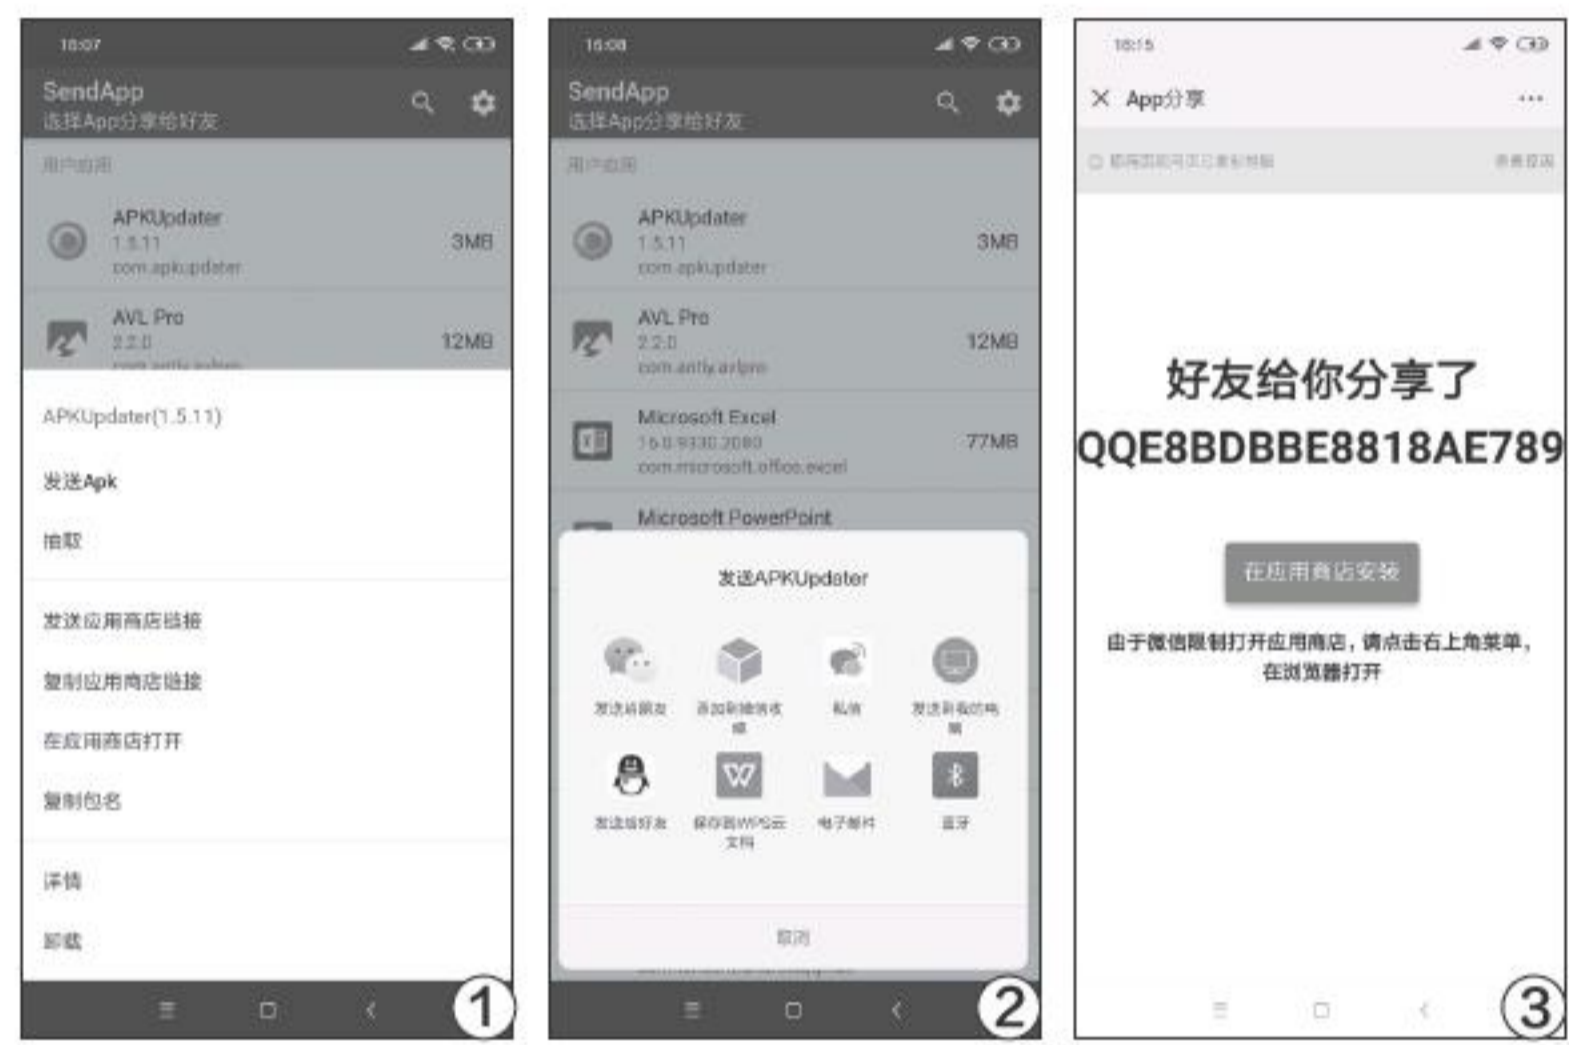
18:07

SendApp
选择App分享给好友

用户应用

APKUpdater
1.5.11
com.apkupdater
3MB

AVL Pro
2.2.0
12MB

APKUpdater(1.5.11)

发送Apk

抽取

发送应用商店链接

复制应用商店链接

在应用商店打开

复制包名

详情

卸载

①

18:08

SendApp
选择App分享给好友

用户应用

APKUpdater
1.5.11
com.apkupdater
3MB

AVL Pro
2.2.0
com.antiy.avlpro
12MB

Microsoft Excel
16.0.9330.2080
com.microsoft.office.excel
77MB

Microsoft PowerPoint

发送APKUpdater

发送给朋友

添加到微信收藏

私信

发送到我的电脑

发送给好友

保存到WPS云文档

电子邮件

蓝牙

取消

②

18:15

App分享

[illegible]

好友给你分享了

QQE8BDBBE8818AE789

在应用商店安装

由于微信限制打开应用商店，请点击右上角菜单，在浏览器打开

③